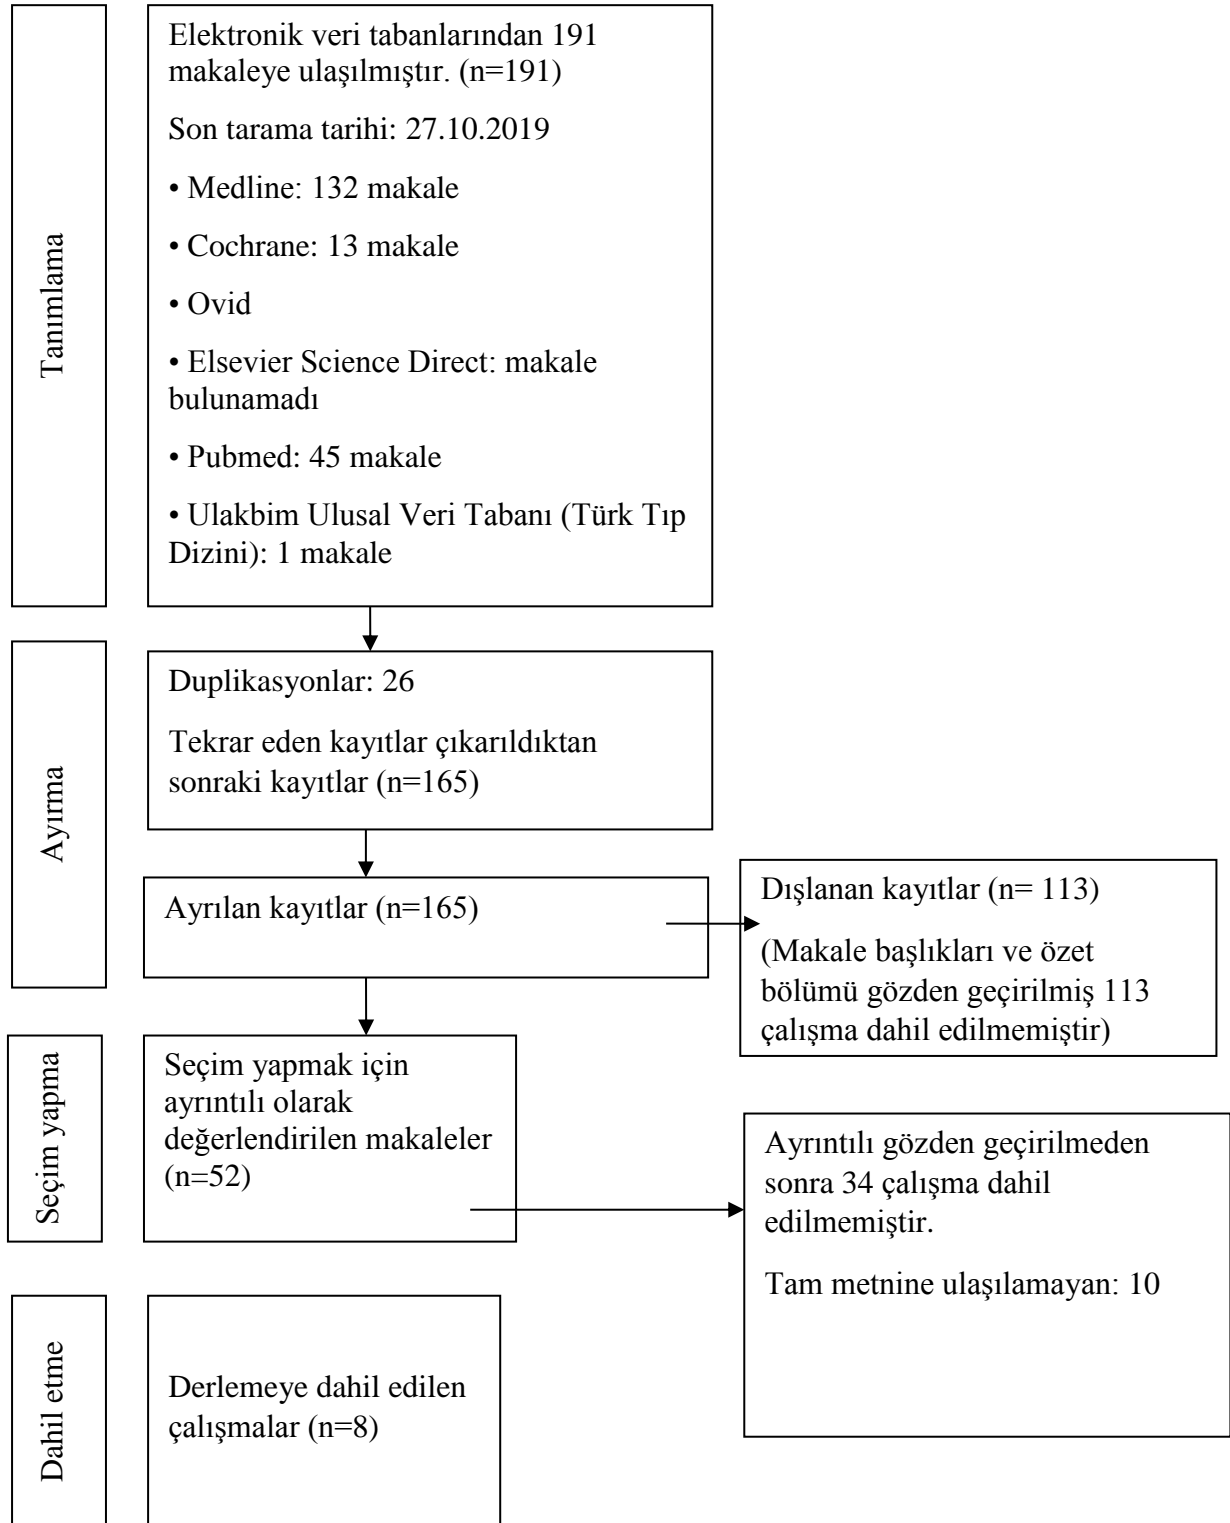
Tanımlama

Elektronik veri tabanlarından 191 makaleye ulaşılmıştır. (n=191)

Son tarama tarihi: 27.10.2019

• Medline: 132 makale

• Cochrane: 13 makale

• Ovid

• Elsevier Science Direct: makale bulunamadı

• Pubmed: 45 makale

• Ulakbim Ulusal Veri Tabanı (Türk Tıp Dizini): 1 makale

Ayırma

Duplikasyonlar: 26

Tekrar eden kayıtlar çıkarıldıktan sonraki kayıtlar (n=165)

Ayrılan kayıtlar (n=165)

Dışlanan kayıtlar (n= 113)

(Makale başlıkları ve özet bölümü gözden geçirilmiş 113 çalışma dahil edilmemiştir)

Seçim yapma

Seçim yapmak için ayrıntılı olarak değerlendirilen makaleler (n=52)

Ayrıntılı gözden geçirilmeden sonra 34 çalışma dahil edilmemiştir.

Tam metnine ulaşılamayan: 10

Dahil etme

Derlemeye dahil edilen çalışmalar (n=8)